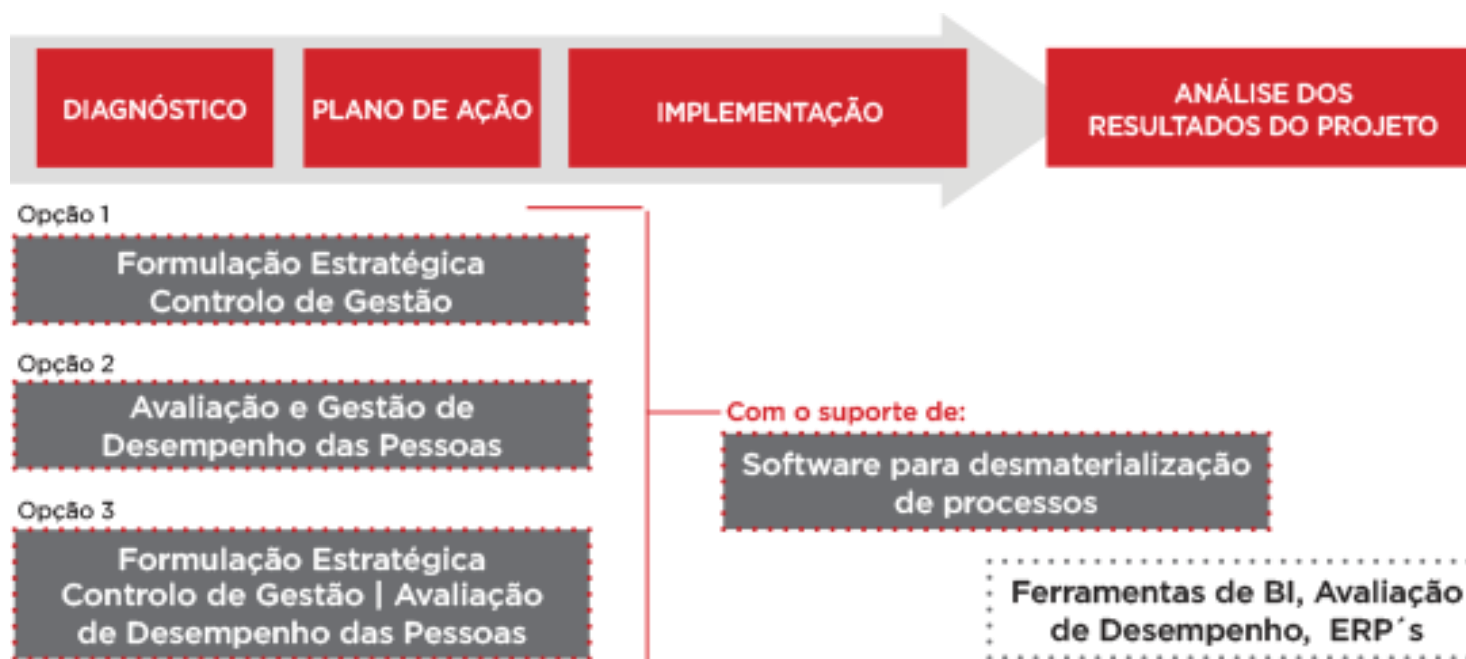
DIAGNÓSTICO

PLANO DE AÇÃO

IMPLEMENTAÇÃO

ANÁLISE DOS RESULTADOS DO PROJETO

Opção 1

Formulação Estratégica Controlo de Gestão

Opção 2

Avaliação e Gestão de Desempenho das Pessoas

Opção 3

Formulação Estratégica Controlo de Gestão | Avaliação de Desempenho das Pessoas

Com o suporte de:

Software para desmaterialização de processos

Ferramentas de BI, Avaliação de Desempenho, ERP´s